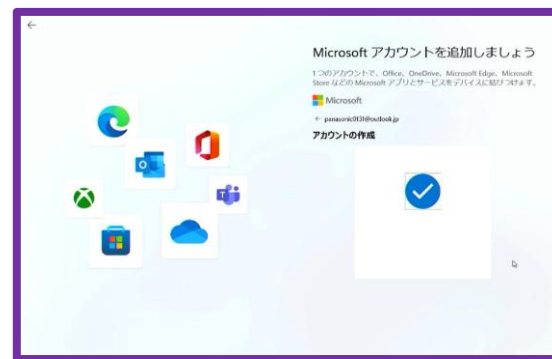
Microsoft アカウントを追加しましょう

1 つのアカウントで、Office、OneDrive、Microsoft Edge、Microsoft Store などの Microsoft アプリとサービスをデバイスに結びつけます。

Microsoft

← panasonic0131@outlook.jp

アカウントの作成